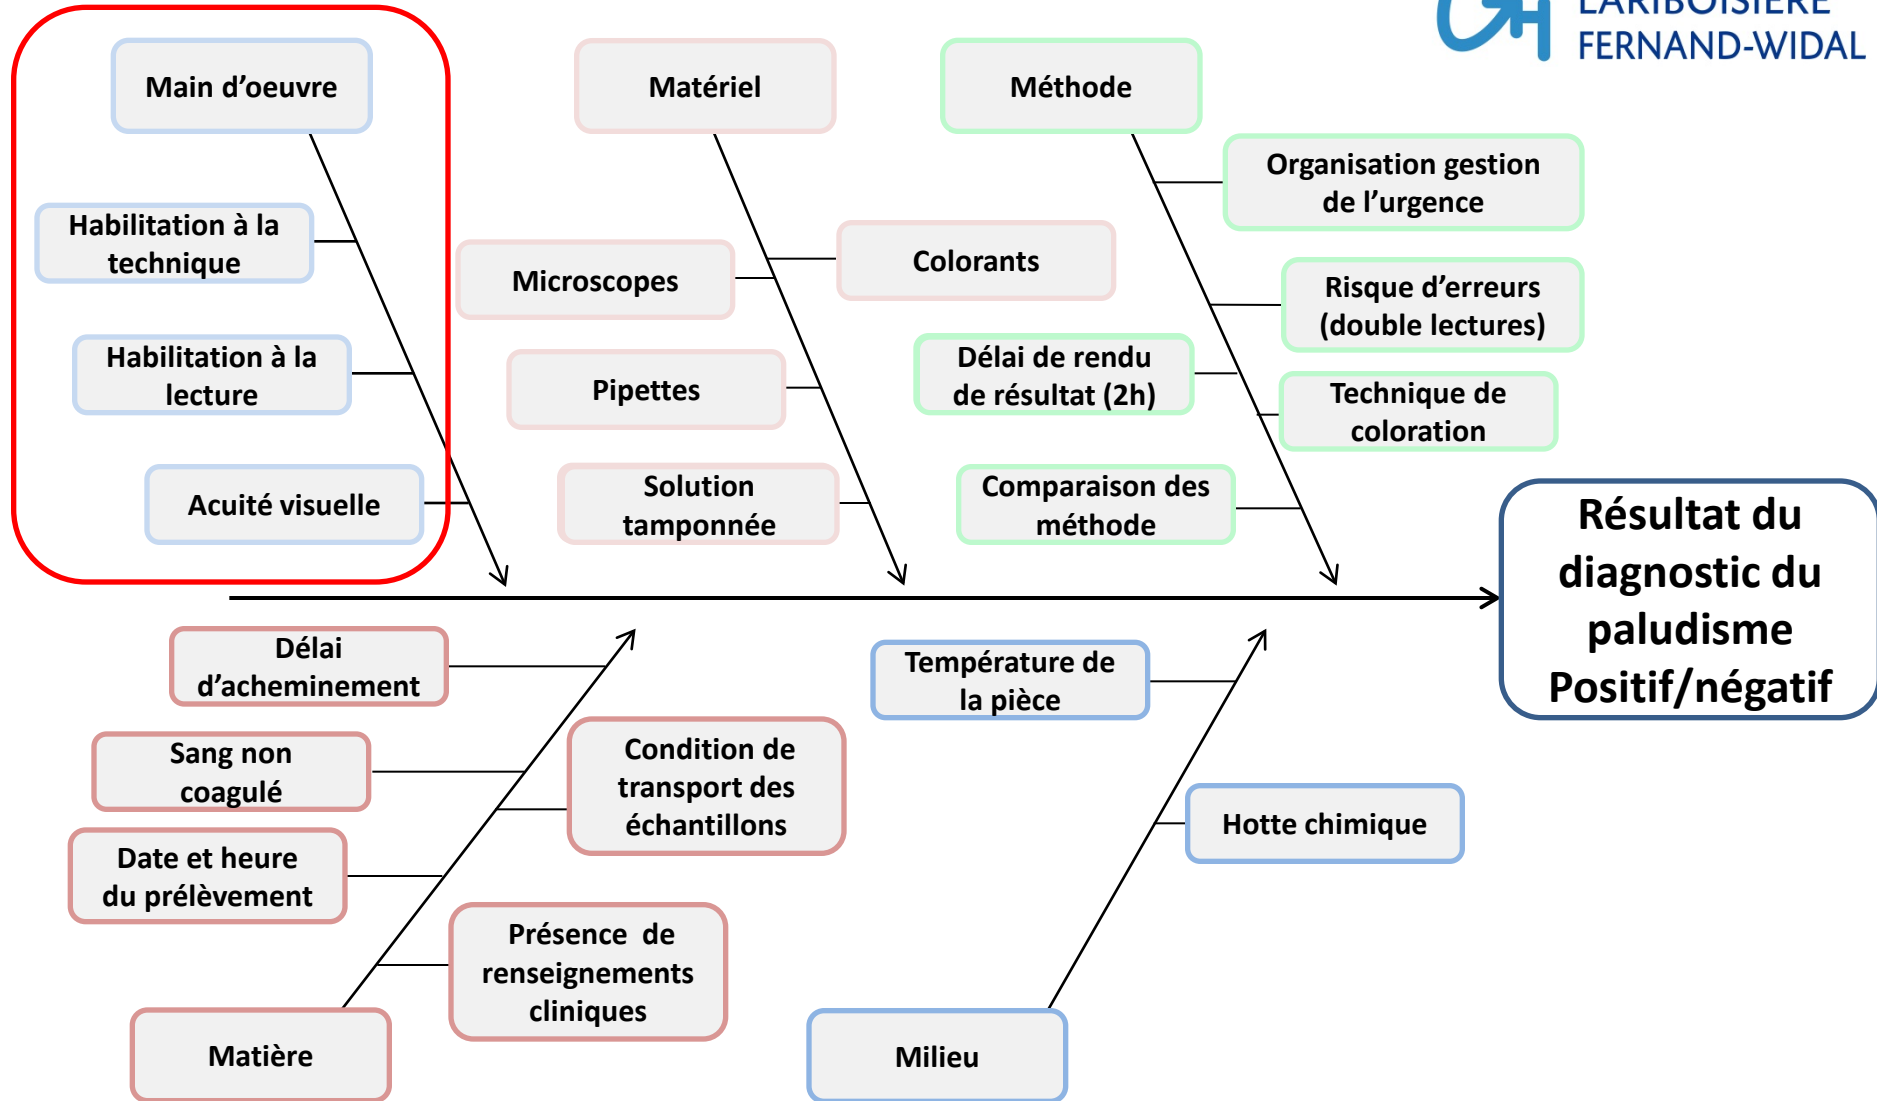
LARIBOISIÈRE
FERNAND-WIDAL

Main d'oeuvre

Habilitation à la technique

Habilitation à la lecture

Acuité visuelle

Matériel

Microscopes

Colorants

Pipettes

Solution tamponnée

Méthode

Organisation gestion de l'urgence

Risque d'erreurs (double lectures)

Délai de rendu de résultat (2h)

Technique de coloration

Comparaison des méthode

Résultat du diagnostic du paludisme Positif/négatif

Délai d'acheminement

Sang non coagulé

Condition de transport des échantillons

Date et heure du prélèvement

Présence de renseignements cliniques

Matière

Température de la pièce

Hotte chimique

Milieu